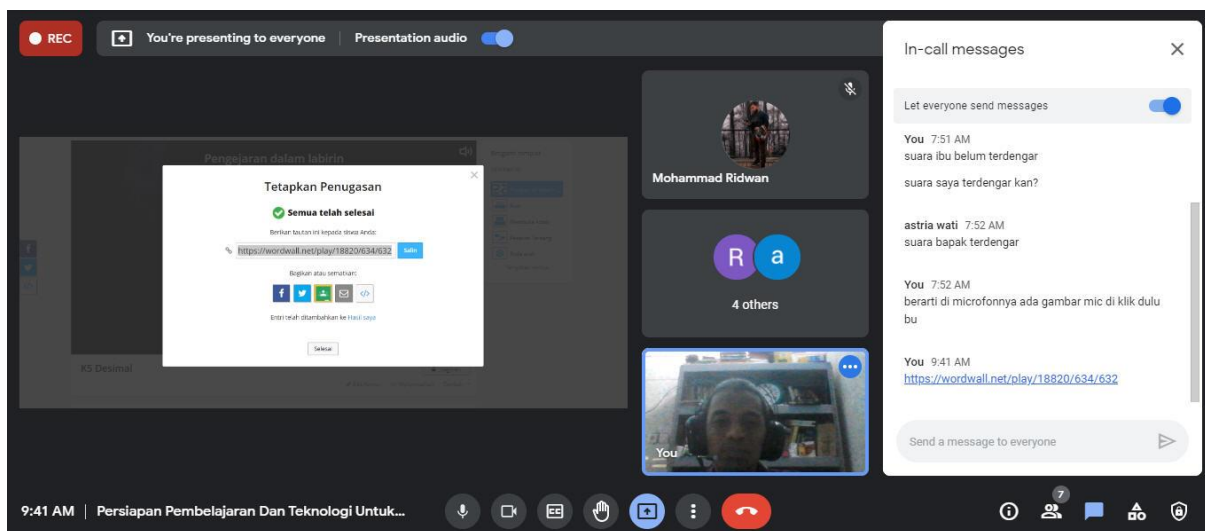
REC

You're presenting to everyone | Presentation audio

Pengejaran dalam labirin

Tetapkan Penugasan

Semua telah selesai

Berikan tautan ini kepada siswa Anda:

https://wordwall.net/play/18820/634/632 Salin

Bagikan atau sematkan:

Entri telah ditambahkan ke Hasil saya

Selesai

KS Desimal

Mohammad Ridwan

R a

4 others

You

In-call messages

Let everyone send messages

You 7:51 AM
suara ibu belum terdengar

suara saya terdengar kan?

astria wati 7:52 AM
suara bapak terdengar

You 7:52 AM
berarti di microfonnya ada gambar mic di klik dulu bu

You 9:41 AM
https://wordwall.net/play/18820/634/632

Send a message to everyone

9:41 AM | Persiapan Pembelajaran Dan Teknologi Untuk...

7